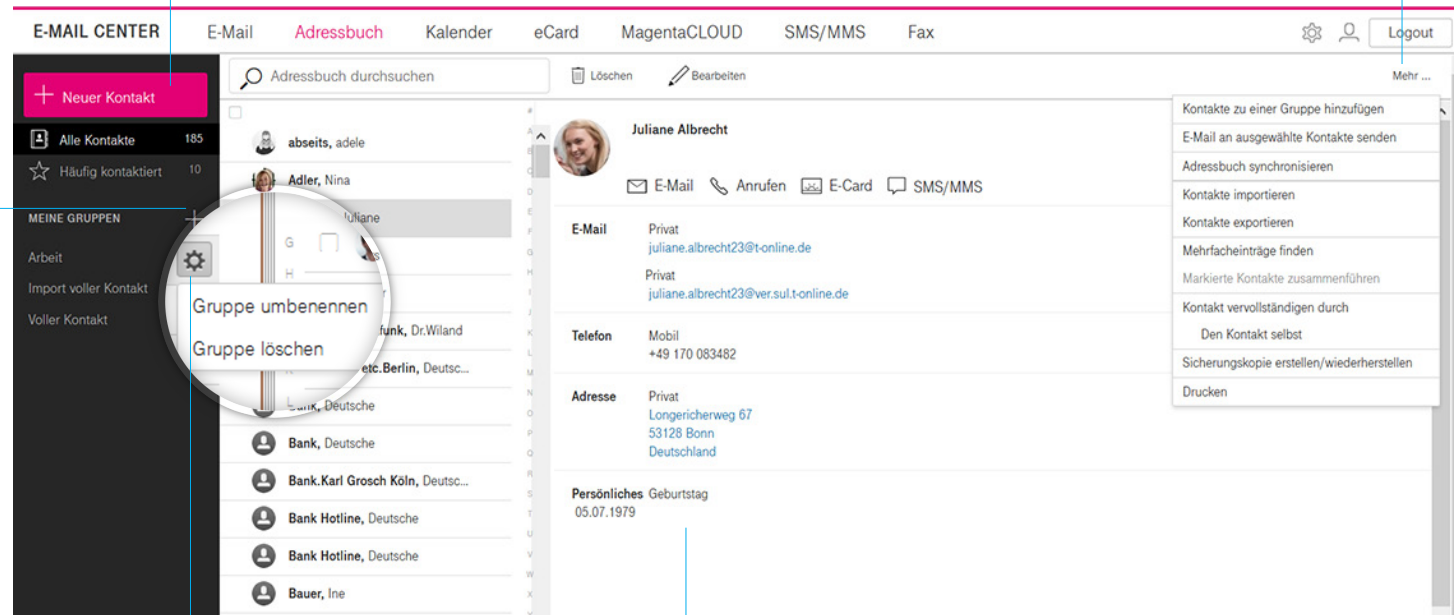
E-MAIL CENTER E-Mail Adressbuch Kalender eCard MagentaCLOUD SMS/MMS Fax Logout

+ Neuer Kontakt

Alle Kontakte 185
Häufig kontaktiert 10

MEINE GRUPPEN +

Arbeit
Import voller Kontakt
Voller Kontakt

Gruppe umbenennen
Gruppe löschen

Adressbuch durchsuchen
Löschen
Bearbeiten
Mehr ...

abseits, adele
Adler, Nina
Juliane
funk, Dr.Wiland
etc.Berlin, Deutsc...
Bank, Deutsche
Bank, Deutsche
Bank.Karl Grosch Köln, Deutsc...
Bank Hotline, Deutsche
Bank Hotline, Deutsche
Bauer, Ine

Juliane Albrecht

E-Mail Anrufen E-Card SMS/MMS

E-Mail Privat
juliane.albrecht23@t-online.de
Privat
juliane.albrecht23@ver.sul.t-online.de

Telefon Mobil
+49 170 083482

Adresse Privat
Longericherweg 67
53128 Bonn
Deutschland

Persönliches Geburtstag
05.07.1979

Kontakte zu einer Gruppe hinzufügen
E-Mail an ausgewählte Kontakte senden
Adressbuch synchronisieren
Kontakte importieren
Kontakte exportieren
Mehrfacheinträge finden
Markierte Kontakte zusammenführen
Kontakt vervollständigen durch
Den Kontakt selbst
Sicherungskopie erstellen/wiederherstellen
Drucken